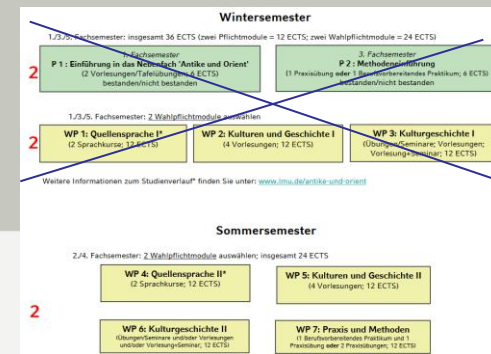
Wintersemester

1./3./5. Fachsemester: insgesamt 36 ECTS (zwei Pflichtmodule = 12 ECTS; zwei Wahlpflichtmodule = 24 ECTS)

2

1. Fachsemester
P 1 : Einführung in das Nebenfach 'Antike und Orient'
(2 Vorlesungen/Tafelübungen; 6 ECTS)
bestanden/nicht bestanden

3. Fachsemester
P 2 : Methodeneinführung
(1 Praxisübung oder 1 Berufsvorbereitendes Praktikum; 6 ECTS)
bestanden/nicht bestanden

1./3./5. Fachsemester: 2 Wahlpflichtmodule auswählen

2

WP 1: Quellensprache I*
(2 Sprachkurse; 12 ECTS)

WP 2: Kulturen und Geschichte I
(4 Vorlesungen; 12 ECTS)

WP 3: Kulturgeschichte I
(Übungen/Seminare; Vorlesungen; Vorlesung+Seminar; 12 ECTS)

Weitere Informationen zum Studienverlauf* finden Sie unter: www.lmu.de/antike-und-orient

Sommersemester

2./4. Fachsemester: 2 Wahlpflichtmodule auswählen; insgesamt 24 ECTS

2

WP 4: Quellensprache II*
(2 Sprachkurse; 12 ECTS)

WP 5: Kulturen und Geschichte II
(4 Vorlesungen; 12 ECTS)

WP 6: Kulturgeschichte II
(Übungen/Seminare und/oder Vorlesungen und/oder Vorlesung+Seminar; 12 ECTS)

WP 7: Praxis und Methoden
(1 Berufsvorbereitendes Praktikum und 1 Praxisübung oder 2 Praxisübungen; 12 ECTS)